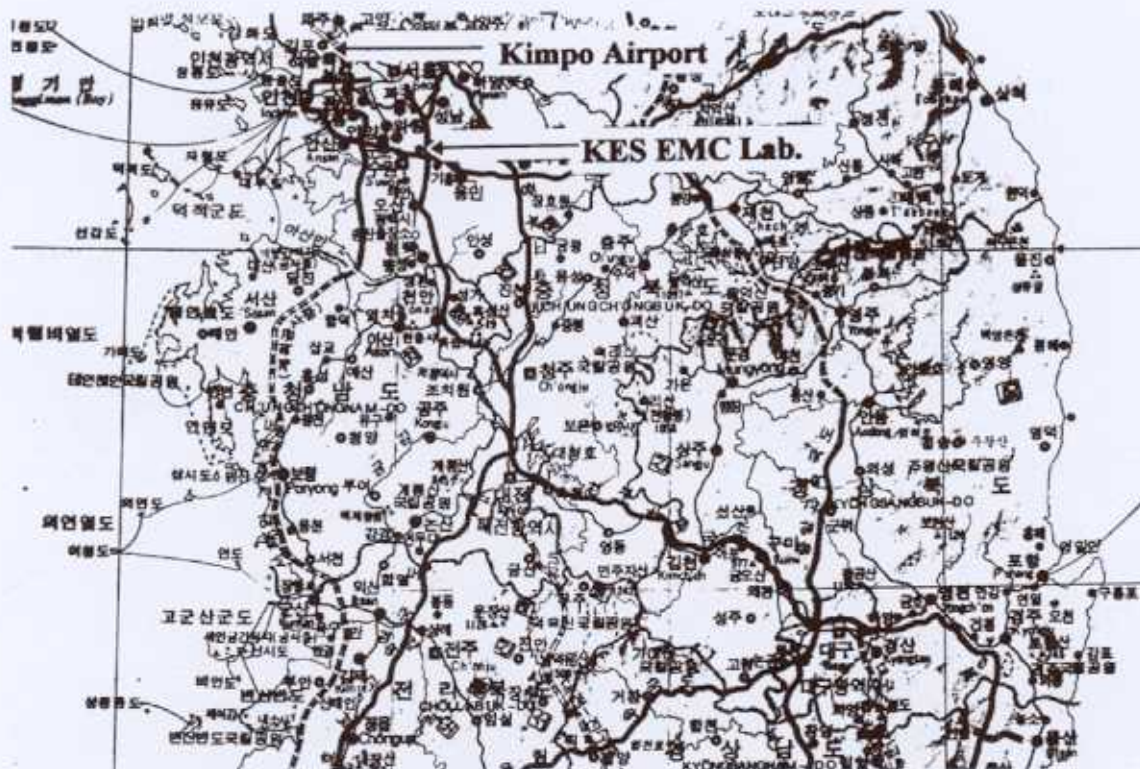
Kimpo Airport

KES EMC Lab.

인천광역시

안산

오산시

서산

천안

공주

청주

충주

제천

대전광역시

김천

구미

상주

포항

대구

경산

전주

군산

고군산군도

덕적군도

외연열도

충청남도

CHUNGCHONGNAM-DO

CHUNGCHONGBUK-DO

KYONGSANGBUK-DO

CHOLLABUK-DO

KYONGSANGNAM-DO

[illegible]